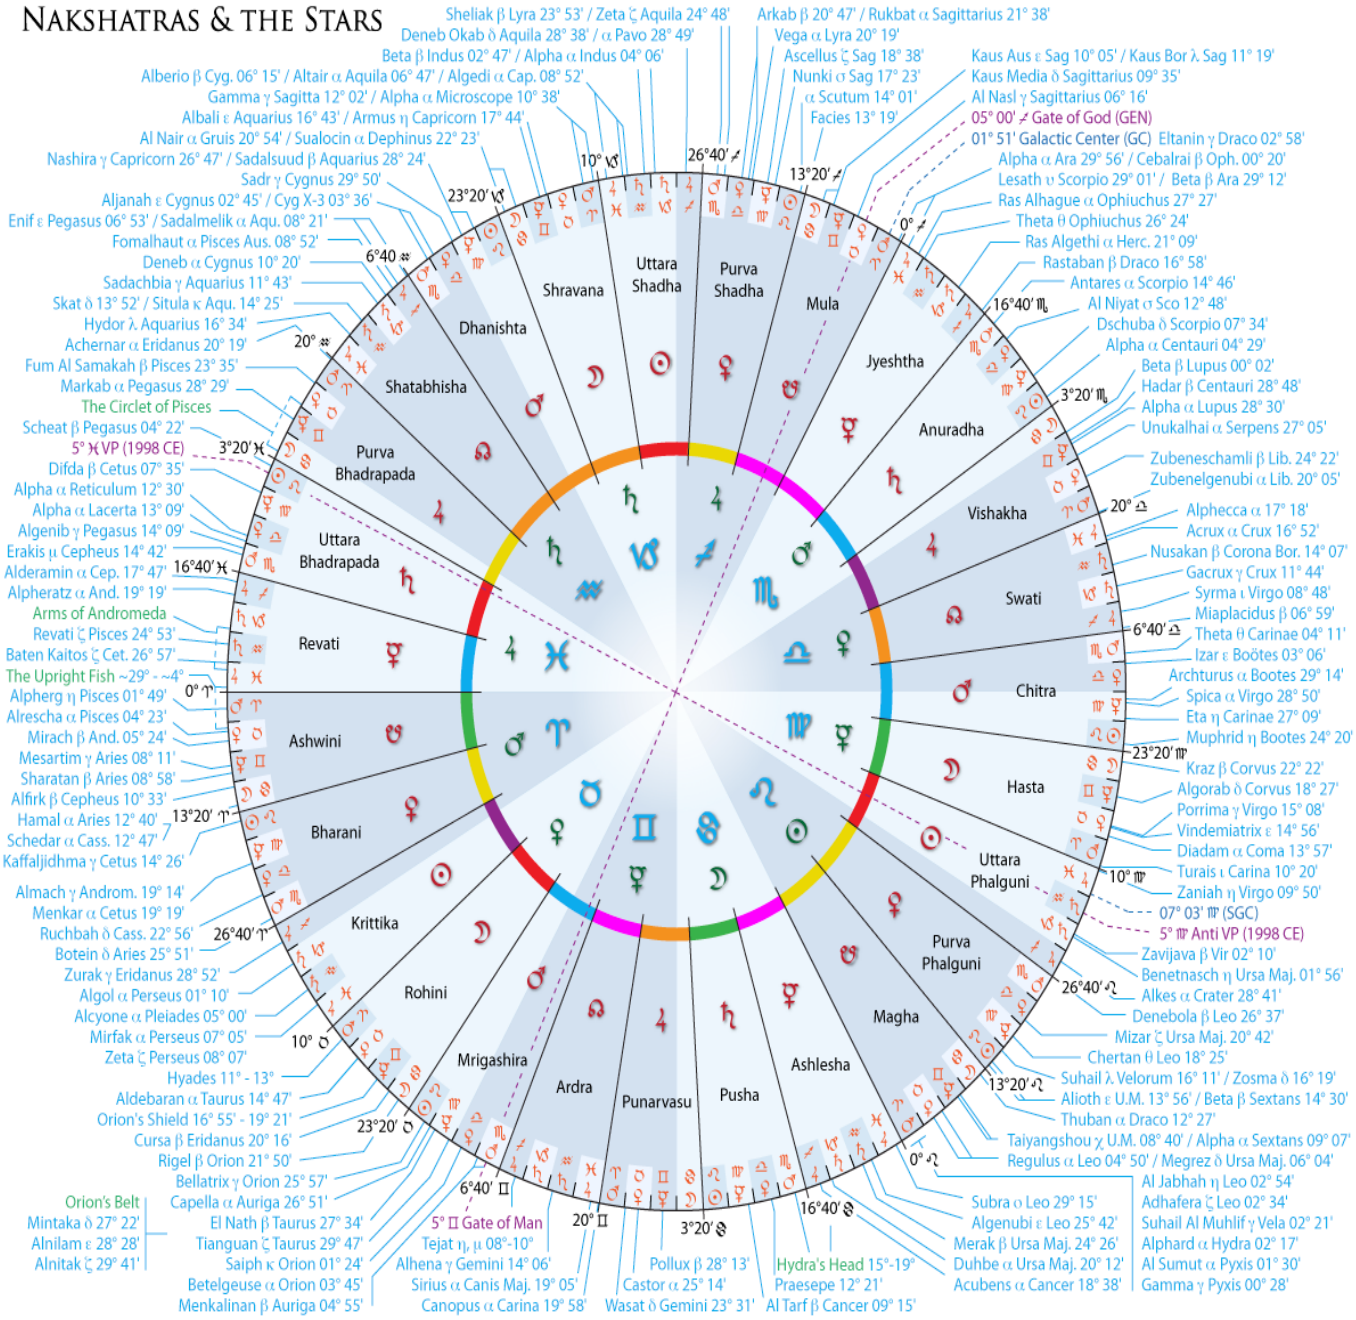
NAKSHATRAS & THE STARS

Sheliak β Lyra 23° 53' / Zeta ζ Aquila 24° 48'
Deneb Okab δ Aquila 28° 38' / α Pavo 28° 49'
Beta β Indus 02° 47' / Alpha α Indus 04° 06'
Alberio β Cyg. 06° 15' / Altair α Aquila 06° 47' / Algedi α Cap. 08° 52'
Gamma γ Sagitta 12° 02' / Alpha α Microscope 10° 38'
Albali ε Aquarius 16° 43' / Armus η Capricorn 17° 44'
Al Nair α Gruis 20° 54' / Sualocin α Dephinus 22° 23'
Nashira γ Capricorn 26° 47' / Sadalsuud β Aquarius 28° 24'
Sadr γ Cygnus 29° 50'
Aljanah ε Cygnus 02° 45' / Cyg X-3 03° 36'
Enif ε Pegasus 06° 53' / Sadalmelik α Aqu. 08° 21'
Fomalhaut α Pisces Aus. 08° 52'
Deneb α Cygnus 10° 20'
Sadachbia γ Aquarius 11° 43'
Skat δ 13° 52' / Situla κ Aqu. 14° 25'
Hydor λ Aquarius 16° 34'
Achernar α Eridanus 20° 19'
Fum Al Samakah β Pisces 23° 35'
Markab α Pegasus 28° 29'
The Circlet of Pisces
Scheat β Pegasus 04° 22'
5° ♓ VP (1998 CE)
Difda β Cetus 07° 35'
Alpha α Reticulum 12° 30'
Alpha α Lacerta 13° 09'
Algenib γ Pegasus 14° 09'
Erakis μ Cepheus 14° 42'
Alderamin α Cep. 17° 47'
Alpheratz α And. 19° 19'
Arms of Andromeda
Revati ζ Pisces 24° 53'
Baten Kaitos ζ Cet. 26° 57'
The Upright Fish ~29° - ~4°
Alpherg η Pisces 01° 49'
Alrescha α Pisces 04° 23'
Mirach β And. 05° 24'
Mesartim γ Aries 08° 11'
Sharatan β Aries 08° 58'
Alfirk β Cepheus 10° 33'
Hamal α Aries 12° 40'
Schedar α Cass. 12° 47'
Kaffaljidhma γ Cetus 14° 26'
Almach γ Androm. 19° 14'
Menkar α Cetus 19° 19'
Ruchbah δ Cass. 22° 56'
Botein δ Aries 25° 51'
Zurak γ Eridanus 28° 52'
Algol α Perseus 01° 10'
Alcyone α Pleiades 05° 00'
Mirfak α Perseus 07° 05'
Zeta ζ Perseus 08° 07'
Hyades 11° - 13°
Aldebaran α Taurus 14° 47'
Orion's Shield 16° 55' - 19° 21'
Cursa β Eridanus 20° 16'
Rigel β Orion 21° 50'
Bellatrix γ Orion 25° 57'
Capella α Auriga 26° 51'
Orion's Belt
Mintaka δ 27° 22'
Alnilam ε 28° 28'
Alnitak ζ 29° 41'
El Nath β Taurus 27° 34'
Tianguan ζ Taurus 29° 47'
Saiph κ Orion 01° 24'
Betelgeuse α Orion 03° 45'
Menkalinan β Auriga 04° 55'
5° ♊ Gate of Man
Tejat η, μ 08°-10°
Alhena γ Gemini 14° 06'
Sirius α Canis Maj. 19° 05'
Canopus α Carina 19° 58'
Pollux β 28° 13'
Castor α 25° 14'
Wasat δ Gemini 23° 31'
Hydra's Head 15°-19°
Praesepe 12° 21'
Al Tarf β Cancer 09° 15'
Subra ο Leo 29° 15'
Algenubi ε Leo 25° 42'
Merak β Ursa Maj. 24° 26'
Duhbe α Ursa Maj. 20° 12'
Acubens α Cancer 18° 38'
Al Jabhah η Leo 02° 54'
Adhafera ζ Leo 02° 34'
Suhail Al Muhlif γ Vela 02° 21'
Alphard α Hydra 02° 17'
Al Sumut α Pyxis 01° 30'
Gamma γ Pyxis 00° 28'
Regulus α Leo 04° 50' / Megrez δ Ursa Maj. 06° 04'
Taiyangshou χ U.M. 08° 40' / Alpha α Sextans 09° 07'
Thuban α Draco 12° 27'
Alioth ε U.M. 13° 56' / Beta β Sextans 14° 30'
Suhail λ Velorum 16° 11' / Zosma δ 16° 19'
Chertan θ Leo 18° 25'
Mizar ζ Ursa Maj. 20° 42'
Denebola β Leo 26° 37'
Alkes α Crater 28° 41'
Benetnasch η Ursa Maj. 01° 56'
Zavijava β Vir 02° 10'
5° ♍ Anti VP (1998 CE)
07° 03' ♍ (SGC)
Zaniah η Virgo 09° 50'
Turais ι Carina 10° 20'
Diadam α Coma 13° 57'
Vindemiatrix ε 14° 56'
Porrima γ Virgo 15° 08'
Algorab δ Corvus 18° 27'
Kraz β Corvus 22° 22'
Muphrid η Bootes 24° 20'
Eta η Carinae 27° 09'
Spica α Virgo 28° 50'
Archturus α Bootes 29° 14'
Izar ε Boötes 03° 06'
Theta θ Carinae 04° 11'
Miaplacidus β 06° 59'
Syrma ι Virgo 08° 48'
Gacrux γ Crux 11° 44'
Nusakan β Corona Bor. 14° 07'
Acrux α Crux 16° 52'
Alphecca α 17° 18'
Zubenelgenubi α Lib. 20° 05'
Zubeneschamli β Lib. 24° 22'
Unukalhai α Serpens 27° 05'
Alpha α Lupus 28° 30'
Hadar β Centauri 28° 48'
Beta β Lupus 00° 02'
Alpha α Centauri 04° 29'
Dschuba δ Scorpio 07° 34'
Al Niyat σ Sco 12° 48'
Antares α Scorpio 14° 46'
Rastaban β Draco 16° 58'
Ras Algethi α Herc. 21° 09'
Theta θ Ophiuchus 26° 24'
Ras Alhague α Ophiuchus 27° 27'
Lesath υ Scorpio 29° 01' / Beta β Ara 29° 12'
Alpha α Ara 29° 56' / Cebalrai β Oph. 00° 20'
01° 51' Galactic Center (GC) Eltanin γ Draco 02° 58'
05° 00' ♐ Gate of God (GEN)
Al Nasl γ Sagittarius 06° 16'
Kaus Media δ Sagittarius 09° 35'
Kaus Aus ε Sag 10° 05' / Kaus Bor λ Sag 11° 19'
Facies 13° 19'
α Scutum 14° 01'
Nunki σ Sag 17° 23'
Ascellus ζ Sag 18° 38'
Vega α Lyra 20° 19'
Arkab β 20° 47' / Rukbat α Sagittarius 21° 38'

10° ♑
26°40' ♐
13°20' ♐
0° ♐
16°40' ♏
3°20' ♏
20° ♎
6°40' ♎
23°20' ♍
10° ♍
26°40' ♌
13°20' ♌
0° ♌
16°40' ♋
3°20' ♋
20° ♊
6°40' ♊
23°20' ♉
10° ♉
26°40' ♈
13°20' ♈
0° ♈
16°40' ♓
3°20' ♓
20° ♒
6°40 ♒
23°20' ♑

Uttara Shadha
Purva Shadha
Shravana
Mula
Dhanishta
Jyeshtha
Shatabhisha
Anuradha
Purva Bhadrapada
Vishakha
Uttara Bhadrapada
Swati
Revati
Chitra
Ashwini
Hasta
Bharani
Uttara Phalguni
Krittika
Purva Phalguni
Rohini
Magha
Mrigashira
Ashlesha
Ardra
Punarvasu
Pusha